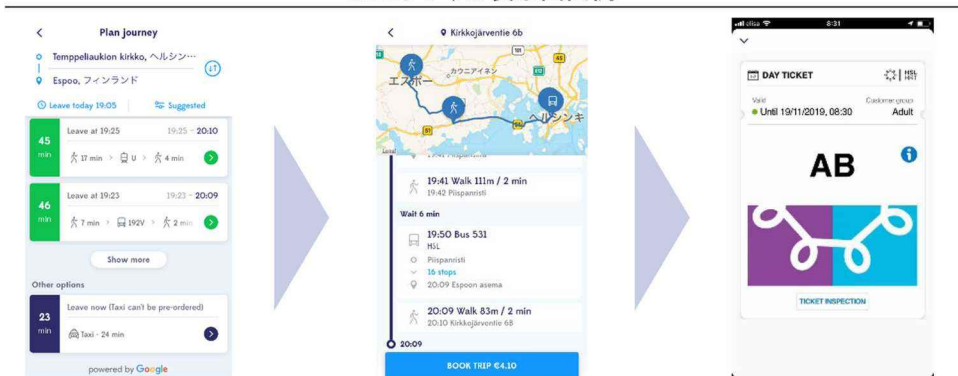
Plan journey

Temppeliaukion kirkko, ヘルシン…

Espoo, フィンランド

Leave today 19:05

Suggested

45 min
Leave at 19:25
19:25 – 20:10
17 min > U > 4 min

46 min
Leave at 19:23
19:23 – 20:09
7 min > 192V > 2 min

Show more

Other options

23 min
Leave now (Taxi can't be pre-ordered)
Taxi · 24 min

powered by Google

Kirkkojärventie 6b

エスポー
カウニアイネン
ヘルシンキ

19:41 Walk 111m / 2 min
19:42 Piispanristi

Wait 6 min

19:50 Bus 531
HSL
Piispanristi
16 stops
20:09 Espoon asema

20:09 Walk 83m / 2 min
20:10 Kirkkojärventie 6B

20:09

BOOK TRIP €4.10

elisa
8:31

DAY TICKET
HSL HRT

Valid
Until 19/11/2019, 08:30
Customer group
Adult

AB

TICKET INSPECTION